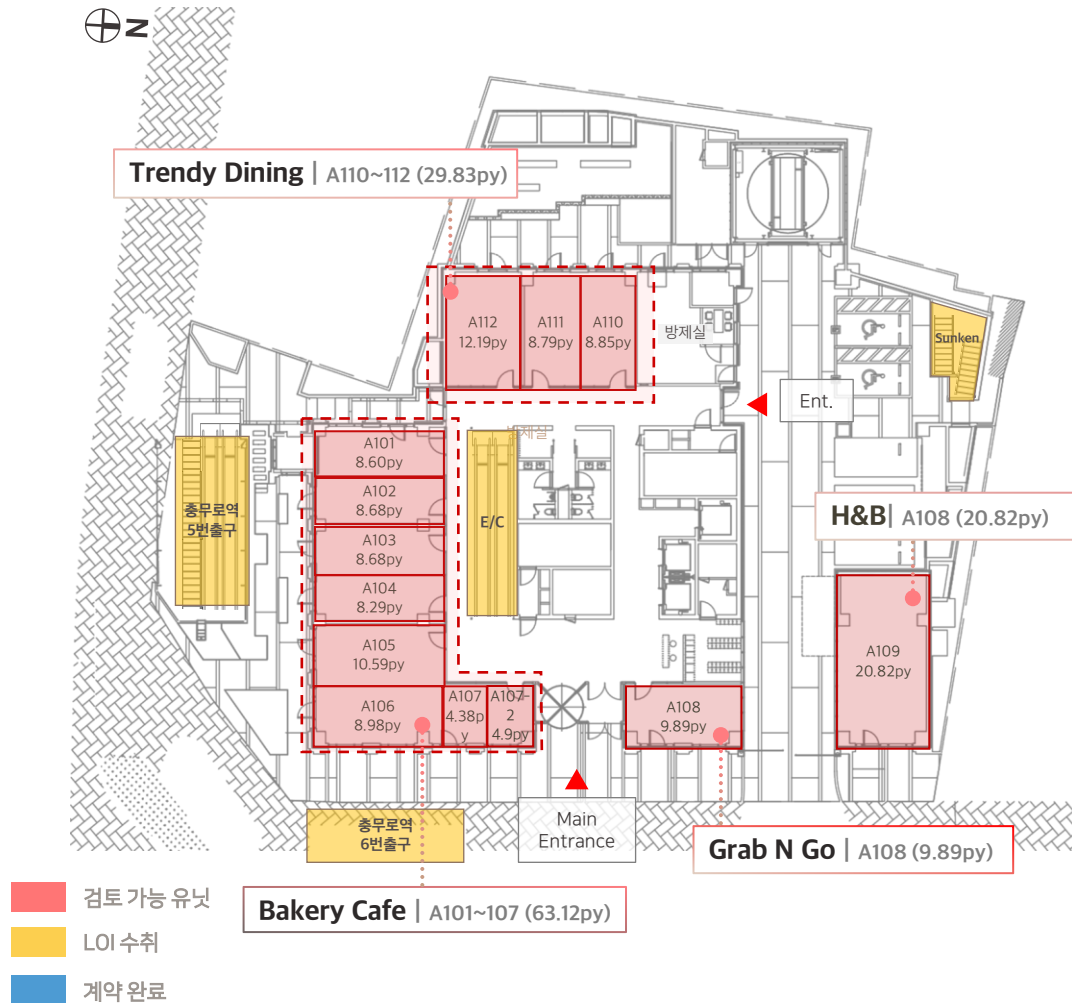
N

Trendy Dining | A110~112 (29.83py)

A112
12.19py

A111
8.79py

A110
8.85py

방제실

Sunken

Ent.

방제실

A101
8.60py

A102
8.68py

A103
8.68py

A104
8.29py

A105
10.59py

A106
8.98py

A107
4.38py

A107-2
4.9py

E/C

충무로역
5번출구

H&B| A108 (20.82py)

A109
20.82py

A108
9.89py

Main
Entrance

충무로역
6번출구

Grab N Go | A108 (9.89py)

Bakery Cafe | A101~107 (63.12py)

검토 가능 유닛

LOI 수취

계약 완료